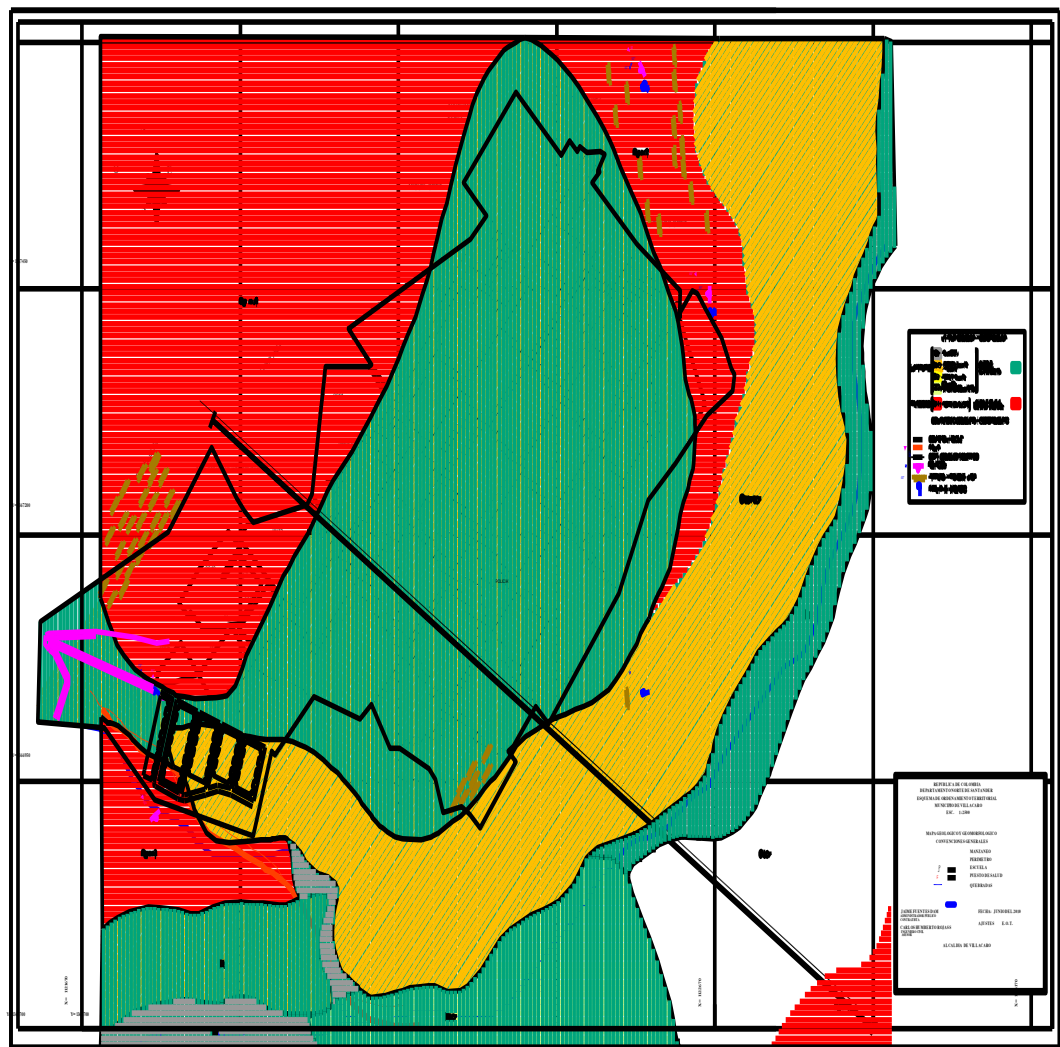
REPUBLICA DE COLOMBIA
DEPARTAMENTO NORTE DE SANTANDER
ESQUEMA DE ORDENAMIENTO TERRITORIAL
MUNICIPIO DE VILLACARO
ESC. 1:2500

MAPA GEOLOGICO Y GEOMORFOLOGICO
CONVENCIONES GENERALES
MANZANAS
PERIMETRO
ESCUELA
PUESTO DE SALUD
QUEBRADAS

JAIME FUENTES DIAZ
FECHA: JUNIO DEL 2000
CARLOS HUMBERTO ROJAS
AJUSTES E.O.T.
ALCALDIA DE VILLACARO